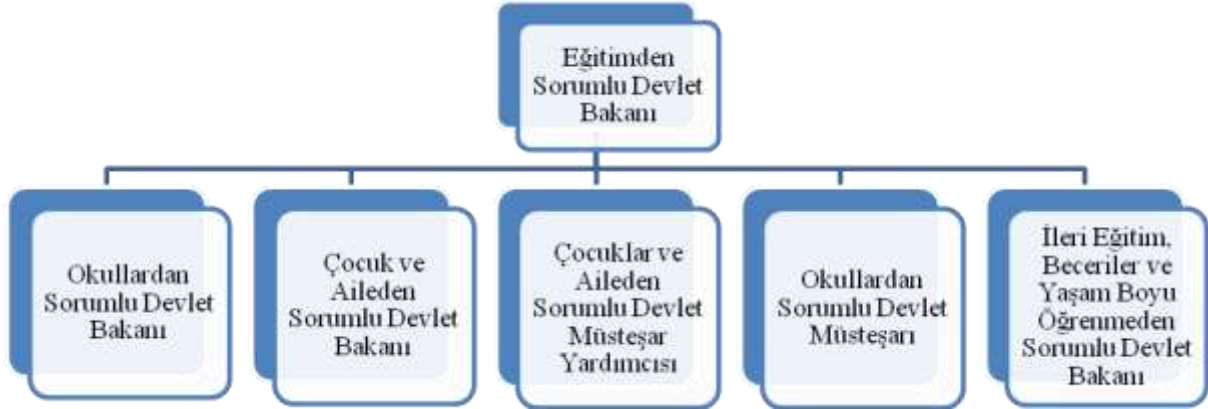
Eğitimden Sorumlu Devlet Bakanı

Okullardan Sorumlu Devlet Bakanı

Çocuk ve Aileden Sorumlu Devlet Bakanı

Çocuklar ve Aileden Sorumlu Devlet Müsteşar Yardımcısı

Okullardan Sorumlu Devlet Müsteşarı

İleri Eğitim, Beceriler ve Yaşam Boyu Öğrenmeden Sorumlu Devlet Bakanı